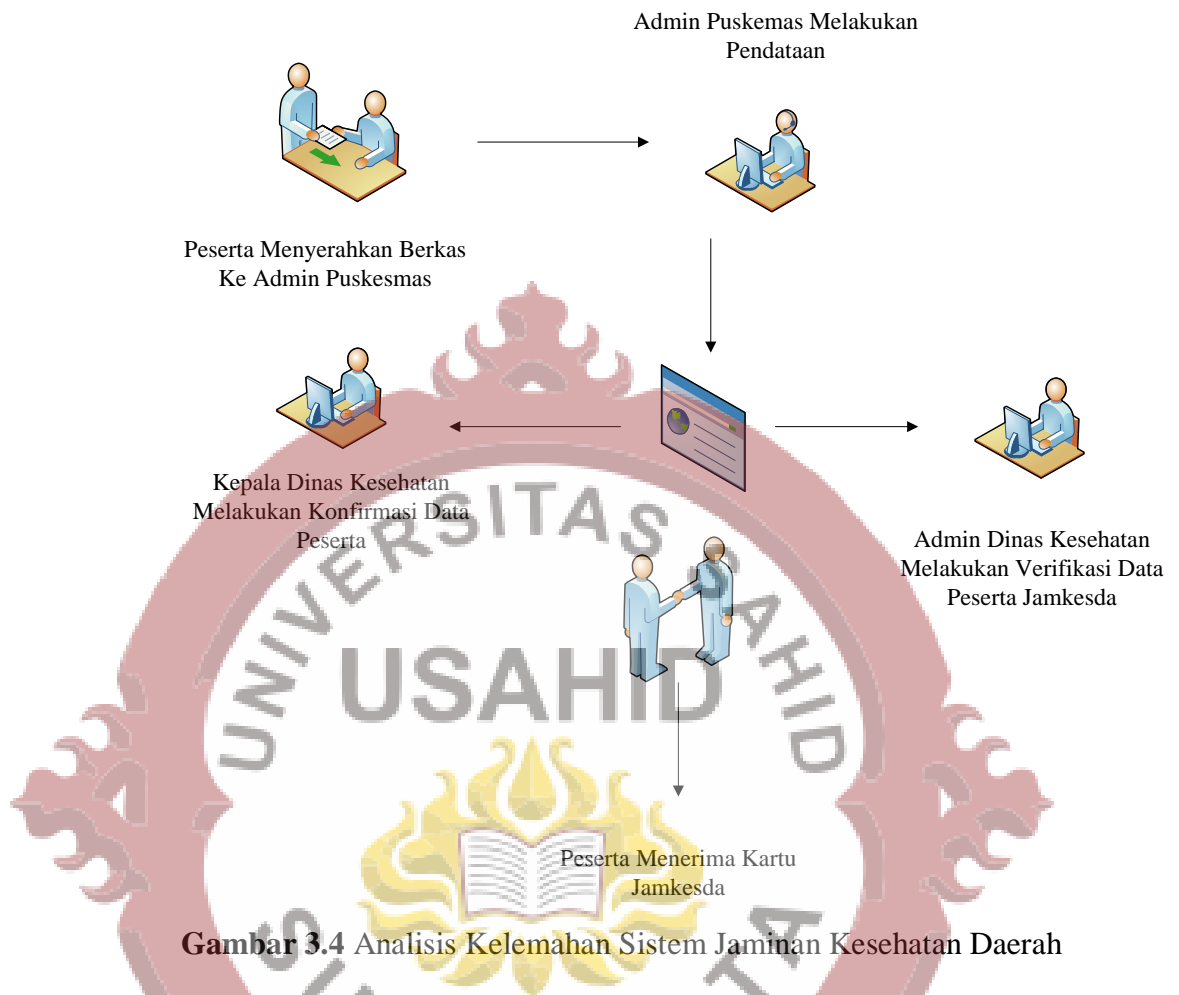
Admin Puskemas Melakukan Pendataan

Peserta Menyerahkan Berkas Ke Admin Puskesmas

Kepala Dinas Kesehatan Melakukan Konfirmasi Data Peserta

Admin Dinas Kesehatan Melakukan Verifikasi Data Peserta Jamkesda

UNIVERSITAS SAHID

USAHID

Peserta Menerima Kartu Jamkesda

**Gambar 3.4** Analisis Kelemahan Sistem Jaminan Kesehatan Daerah